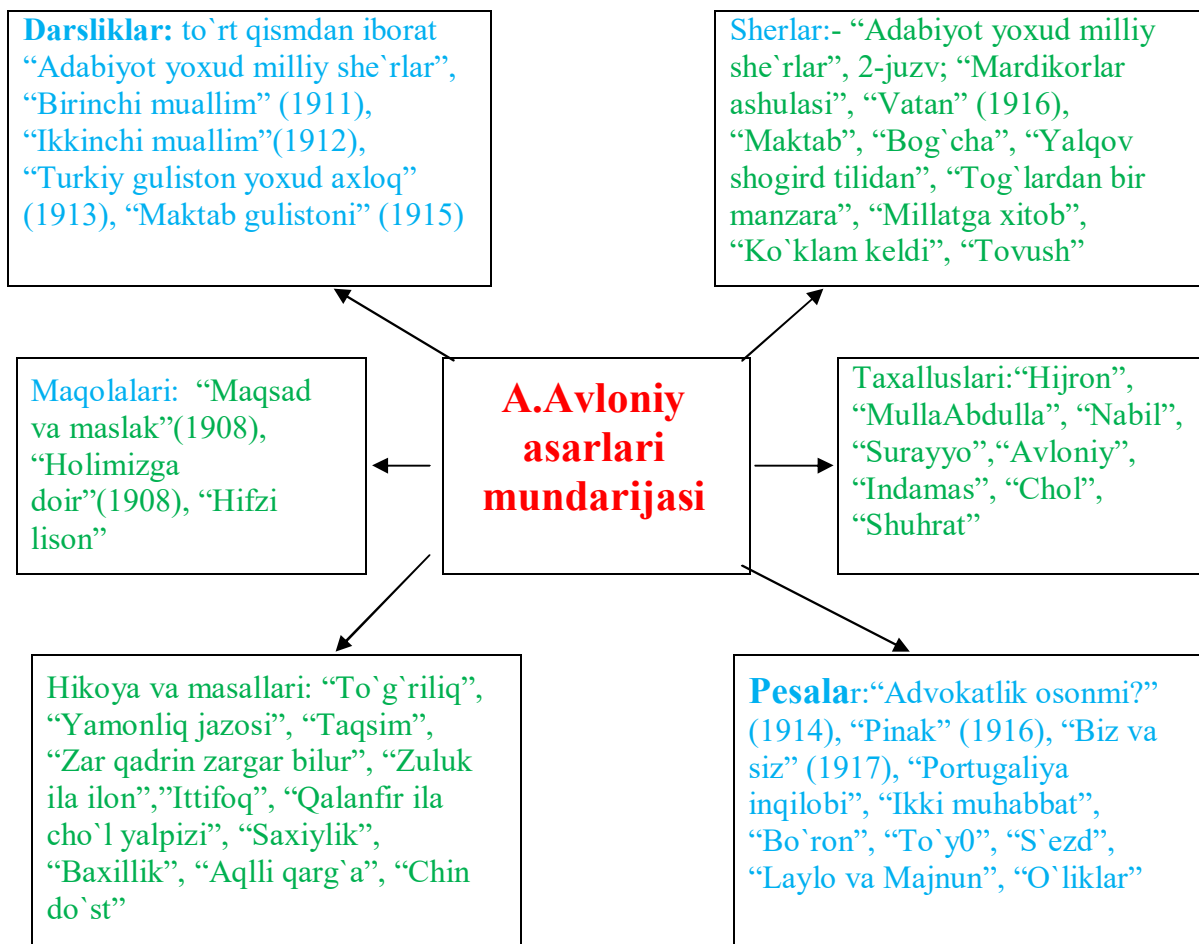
**Darsliklar:** to`rt qismdan iborat "Adabiyot yoxud milliy she`rlar", "Birinchi muallim" (1911), "Ikkinchi muallim"(1912), "Turkiy guliston yoxud axloq" (1913), "Maktab gulistoni" (1915)

Sherlar:- "Adabiyot yoxud milliy she`rlar", 2-juzv; "Mardikorlar ashulasi", "Vatan" (1916), "Maktab", "Bog`cha", "Yalqov shogird tilidan", "Tog`lardan bir manzara", "Millatga xitob", "Ko`klam keldi", "Tovush"

Maqolalari: "Maqsad va maslak"(1908), "Holimizga doir"(1908), "Hifzi lison"

**A.Avloniy asarlari mundarijasi**

Taxalluslari:"Hijron", "MullaAbdulla", "Nabil", "Surayyo","Avloniy", "Indamas", "Chol", "Shuhrat"

Hikoya va masallari: "To`g`riliq", "Yamonliq jazosi", "Taqsim", "Zar qadrin zargar bilur", "Zuluk ila ilon","Ittifoq", "Qalanfir ila cho`l yalpizi", "Saxiylik", "Baxillik", "Aqlli qarg`a", "Chin do`st"

**Pesala**r:"Advokatlik osonmi?" (1914), "Pinak" (1916), "Biz va siz" (1917), "Portugaliya inqilobi", "Ikki muhabbat", "Bo`ron", "To`y0", "S`ezd", "Laylo va Majnun", "O`liklar"